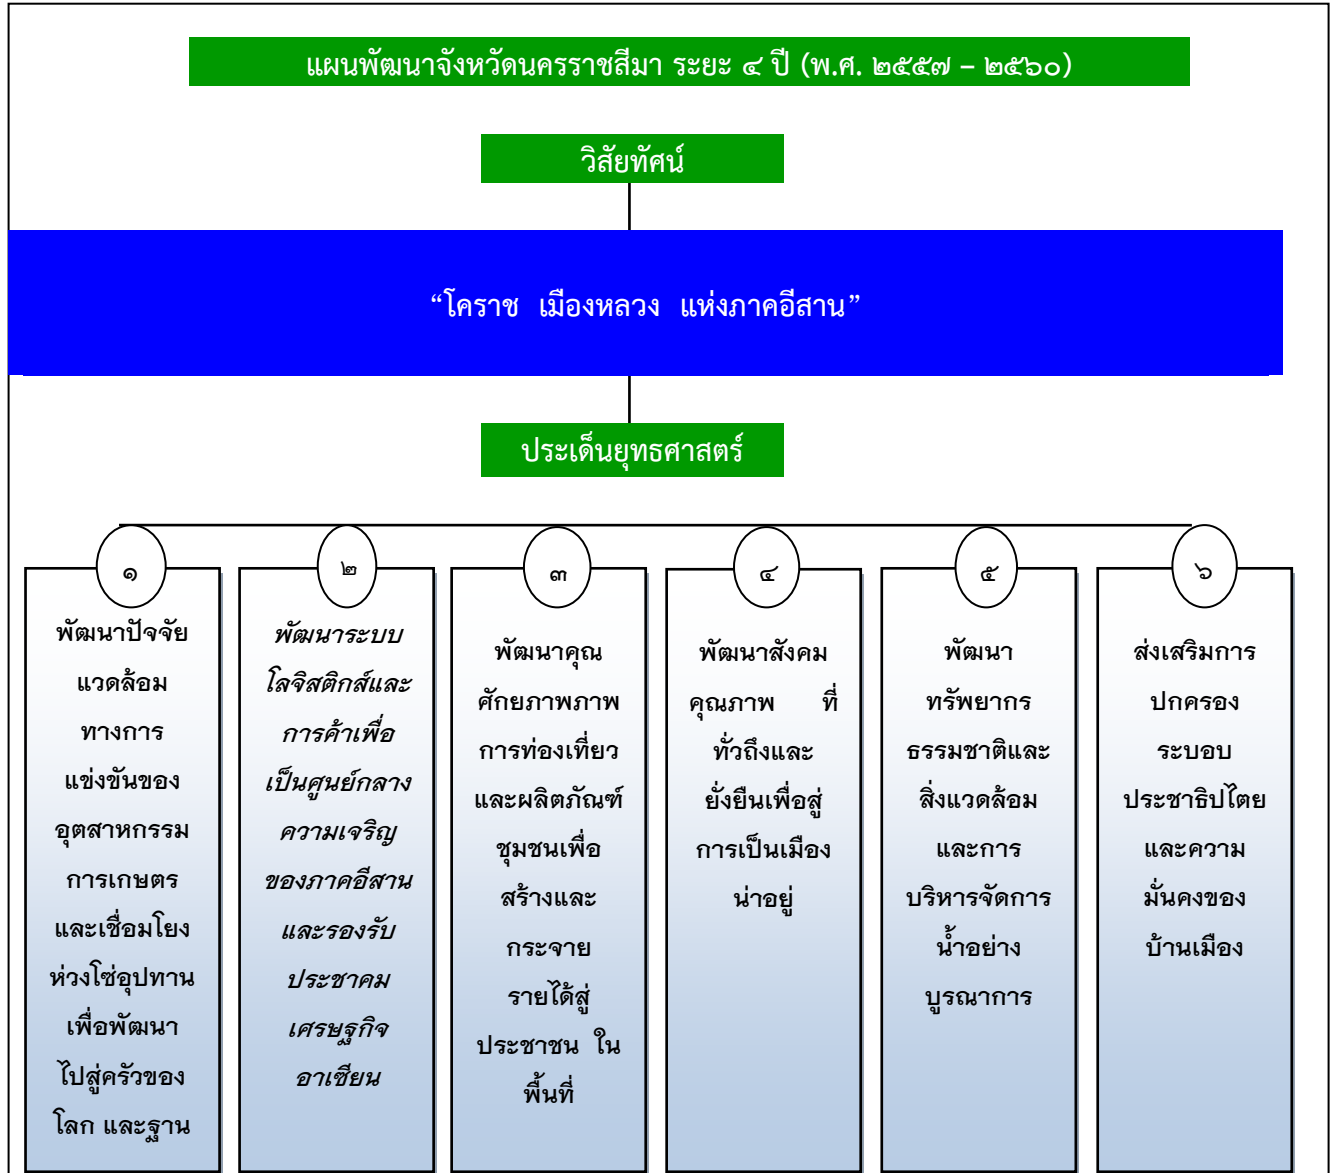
แผนพัฒนาจังหวัดนครราชสีมา ระยะ ๔ ปี (พ.ศ. ๒๕๕๗ – ๒๕๖๐)

วิสัยทัศน์

“โคราช เมืองหลวง แห่งภาคอีสาน”

ประเด็นยุทธศาสตร์

๑
พัฒนาปัจจัยแวดล้อมทางการแข่งขันของอุตสาหกรรมการเกษตรและเชื่อมโยงห่วงโซ่อุปทานเพื่อพัฒนาไปสู่ครัวของโลก และฐาน

๒
พัฒนาระบบโลจิสติกส์และการค้าเพื่อเป็นศูนย์กลางความเจริญของภาคอีสานและรองรับประชาคมเศรษฐกิจอาเซียน

๓
พัฒนาคุณศักยภาพภาพการท่องเที่ยวและผลิตภัณฑ์ชุมชนเพื่อสร้างและกระจายรายได้สู่ประชาชน ในพื้นที่

๔
พัฒนาสังคมคุณภาพ ที่ทั่วถึงและยั่งยืนเพื่อสู่การเป็นเมืองน่าอยู่

๕
พัฒนาทรัพยากรธรรมชาติและสิ่งแวดล้อมและการบริหารจัดการน้ำอย่างบูรณาการ

๖
ส่งเสริมการปกครองระบอบประชาธิปไตยและความมั่นคงของบ้านเมือง